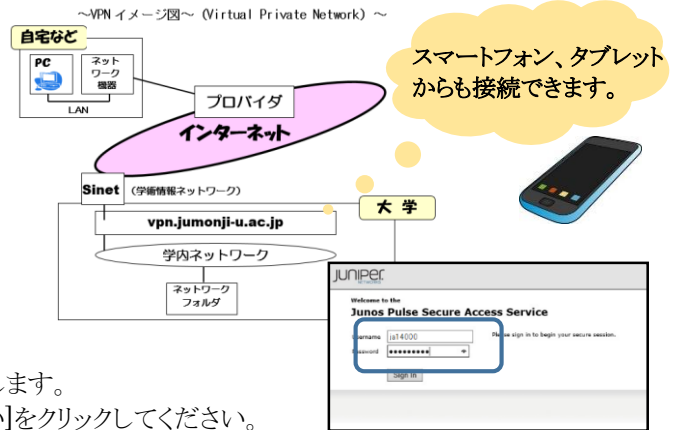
～VPN イメージ図～ (Virtual Private Network) ～

自宅など

PC

ネットワーク機器

LAN

プロバイダ

インターネット

スマートフォン、タブレットからも接続できます。

Sinet (学術情報ネットワーク)

大学

vpn.jumonji-u.ac.jp

学内ネットワーク

ネットワークフォルダ

JUNIPER

Welcome to the

Junos Pulse Secure Access Service

Username ia14000

Please sign in to begin your secure session.

Password ••••••••••

Sign In

ます。

]をクリックしてください。